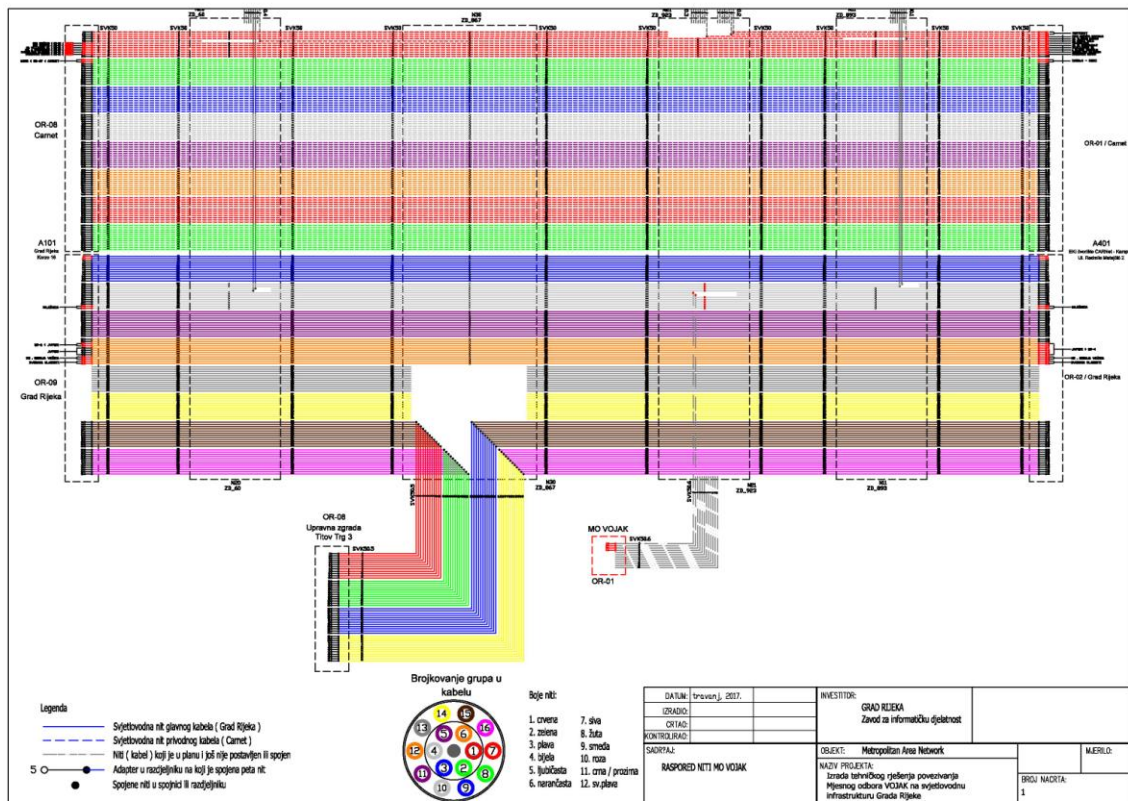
SVK50 SVK50 SVK50 SVK50 SVK50 SVK50 SVK50 SVK50 SVK50

N30
Z3_067

Z3_893

OR-08
Carnet

OR-01 / Carnet

A101
Grad Rijeka

A401

OR-09
Grad Rijeka

OR-02 / Grad Rijeka

N30
Z3_60

N30
Z3_067

N30
Z3_923

N30
Z3_893

OR-08
Upravna zgrada
Titov Trg 3

SVK50.5

MO VOJAK

SVK50.6

OR-01

Legenda

Svjetlovodna nit glavnog kabela ( Grad Rijeka )
Svjetlovodna nit privodnog kabela ( Carnet )
Niti ( kabel ) koji je u planu i još nije postavljen ili spojen
5 Adapter u razdjeljniku na koji je spojena peta nit
Spojene niti u spojnici ili razdjeljniku

Brojkovanje grupa u kabelu

14 15 13 5 6 16 12 4 1 7 11 3 2 8 10 9

Boje niti:
1. crvena
2. zelena
3. plava
4. bijela
5. ljubičasta
6. narančasta
7. siva
8. žuta
9. smeđa
10. roza
11. crna / prozirna
12. sv.plava

| DATUM: | travanj 2017. |
|---|---|
| IZRADIO: | |
| CRTAO: | |
| KONTROLIRAO: | |

INVESTITOR:
GRAD RIJEKA
Zavod za informatičku djelatnost

SADRŽAJ:
RASPORED NITI MO VOJAK

OBJEKT: Metropolitan Area Network

MJERILO:

NAZIV PROJEKTA:
Izrada tehničkog rješenja povezivanja Mjesnog odbora VOJAK na svjetlovodnu infrastrukturu Grada Rijeke

BROJ NACRTA:
1